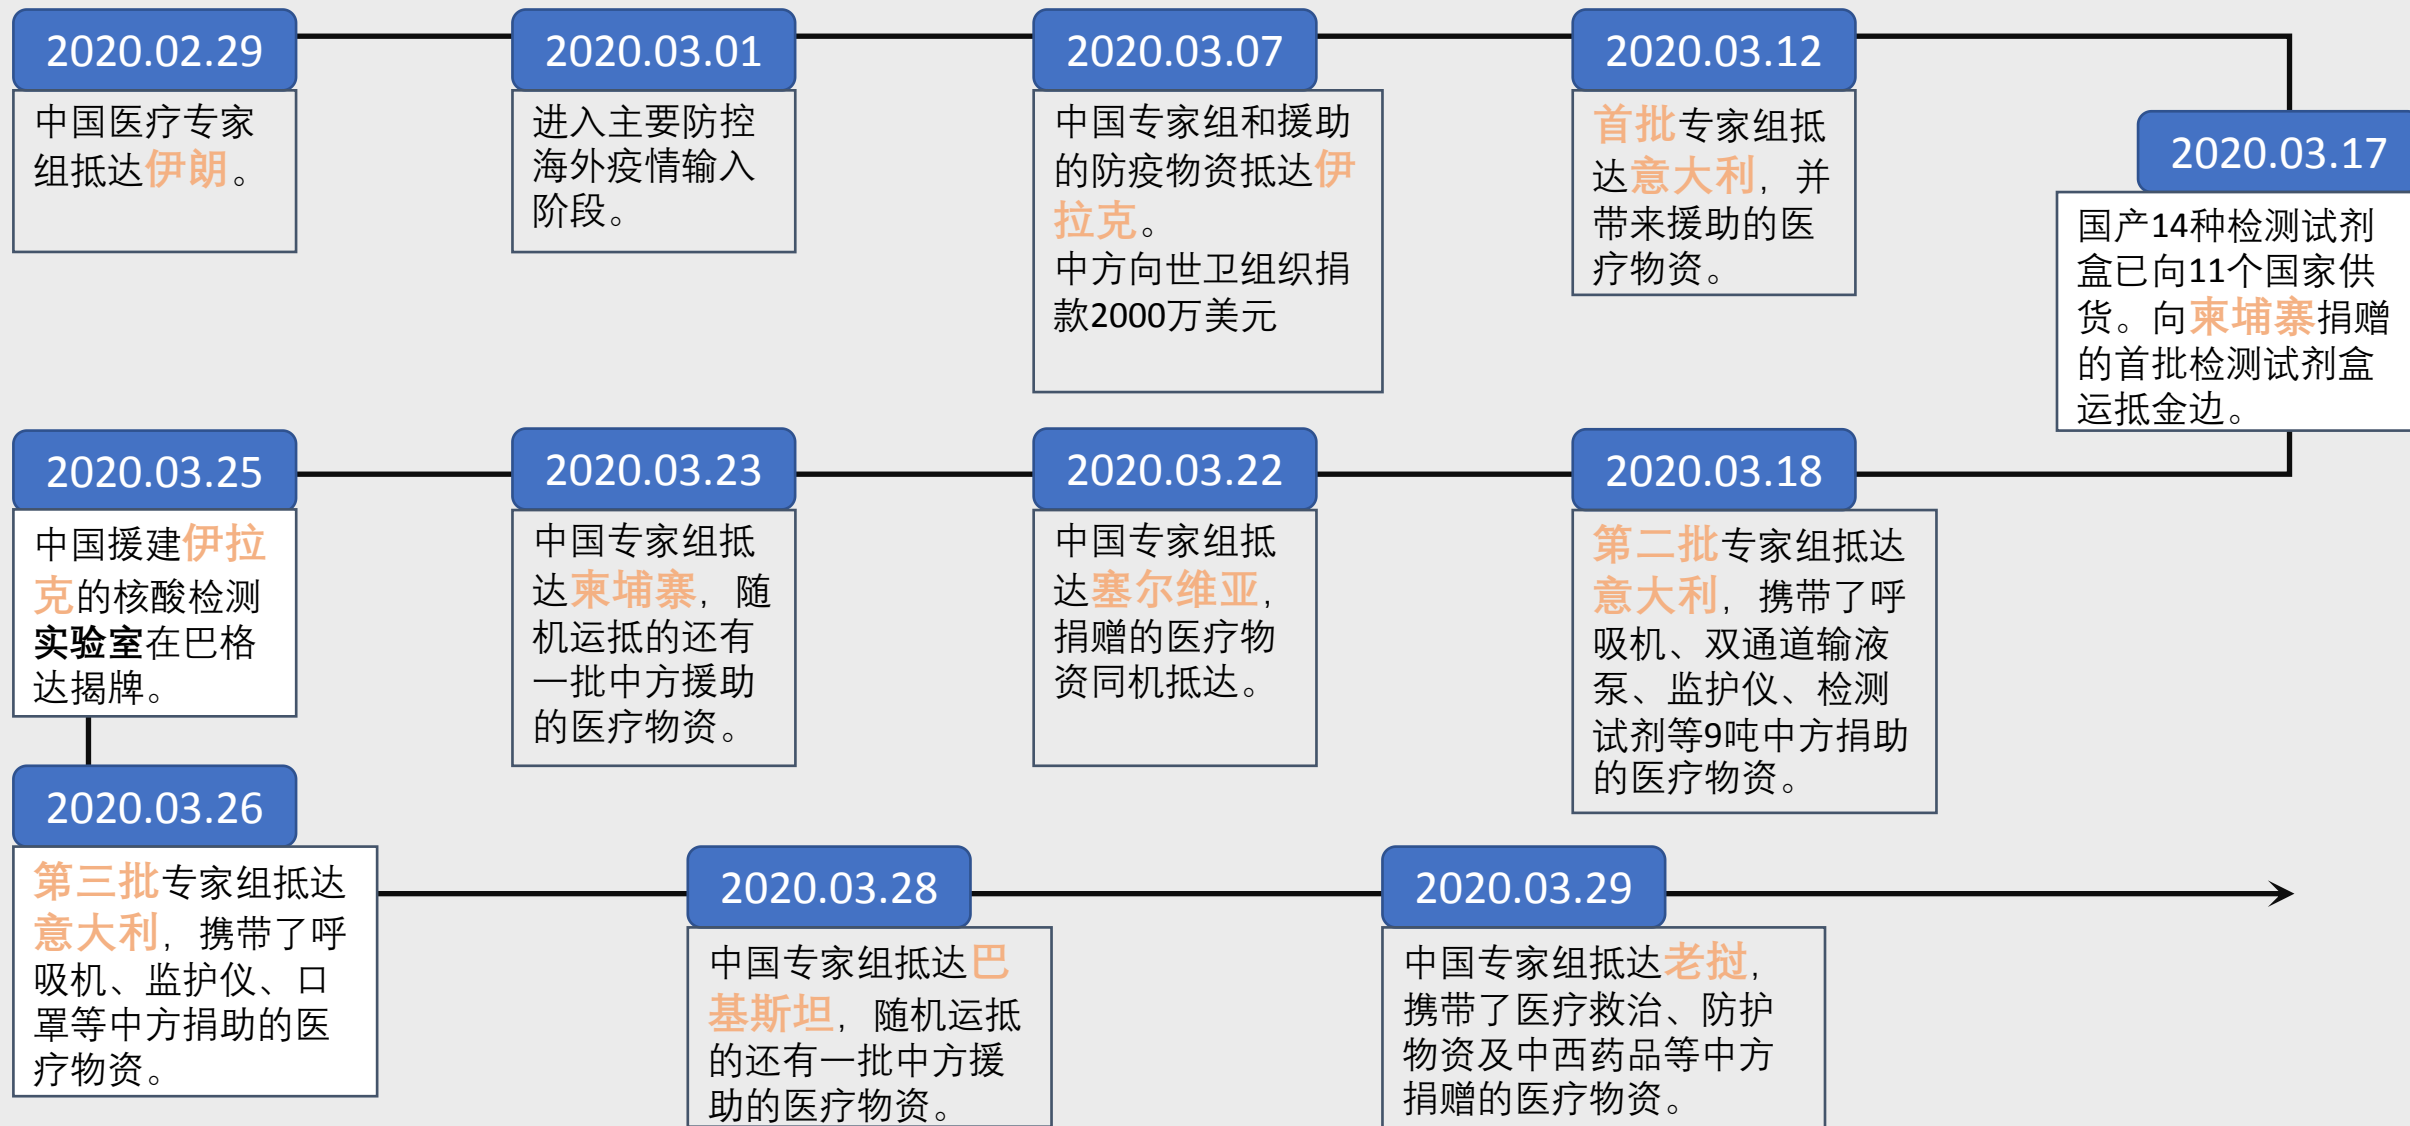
2020.02.29

中国医疗专家组抵达伊朗。

2020.03.01

进入主要防控海外疫情输入阶段。

2020.03.07

中国专家组和援助的防疫物资抵达伊拉克。
中方向世卫组织捐款2000万美元

2020.03.12

首批专家组抵达意大利，并带来援助的医疗物资。

2020.03.17

国产14种检测试剂盒已向11个国家供货。向柬埔寨捐赠的首批检测试剂盒运抵金边。

2020.03.25

中国援建伊拉克的核酸检测实验室在巴格达揭牌。

2020.03.23

中国专家组抵达柬埔寨，随机运抵的还有一批中方援助的医疗物资。

2020.03.22

中国专家组抵达塞尔维亚，捐赠的医疗物资同机抵达。

2020.03.18

第二批专家组抵达意大利，携带了呼吸机、双通道输液泵、监护仪、检测试剂等9吨中方捐助的医疗物资。

2020.03.26

第三批专家组抵达意大利，携带了呼吸机、监护仪、口罩等中方捐助的医疗物资。

2020.03.28

中国专家组抵达巴基斯坦，随机运抵的还有一批中方援助的医疗物资。

2020.03.29

中国专家组抵达老挝，携带了医疗救治、防护物资及中西药品等中方捐赠的医疗物资。